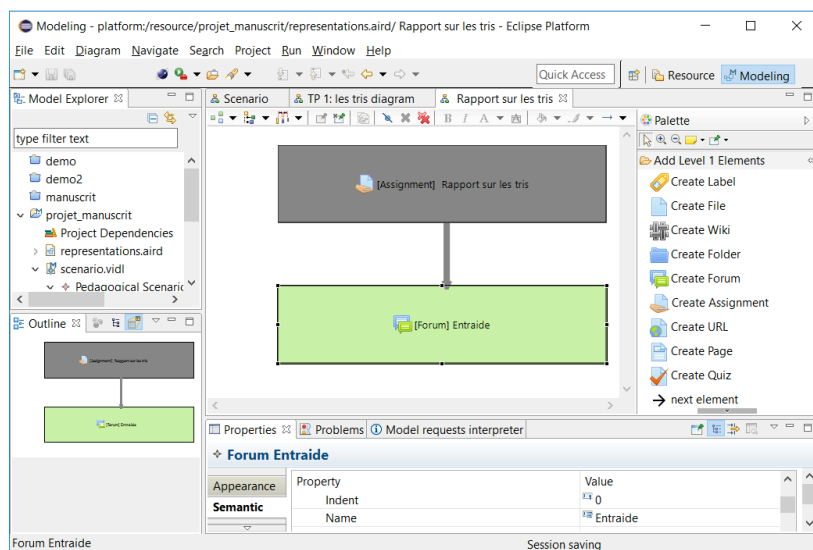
Modeling - platform:/resource/projet_manuscrit/representations.aird/ Rapport sur les tris - Eclipse Platform

File Edit Diagram Navigate Search Project Run Window Help

Quick Access

Resource Modeling

Model Explorer

type filter text

demo
demo2
manuscrit
projet_manuscrit
Project Dependencies
representations.aird
scenario.vidl
Pedagogical Scenario

Outline

[Assignment] Rapport sur les tris

[Forum] Entraide

Scenario TP 1: les tris diagram Rapport sur les tris

[Assignment] Rapport sur les tris

[Forum] Entraide

Palette

Add Level 1 Elements
Create Label
Create File
Create Wiki
Create Folder
Create Forum
Create Assignment
Create URL
Create Page
Create Quiz
next element

Properties Problems Model requests interpreter

Forum Entraide

Appearance
Semantic

| Property | Value |
|---|---|
| Indent | 0 |
| Name | Entraide |

Forum Entraide

Session saving